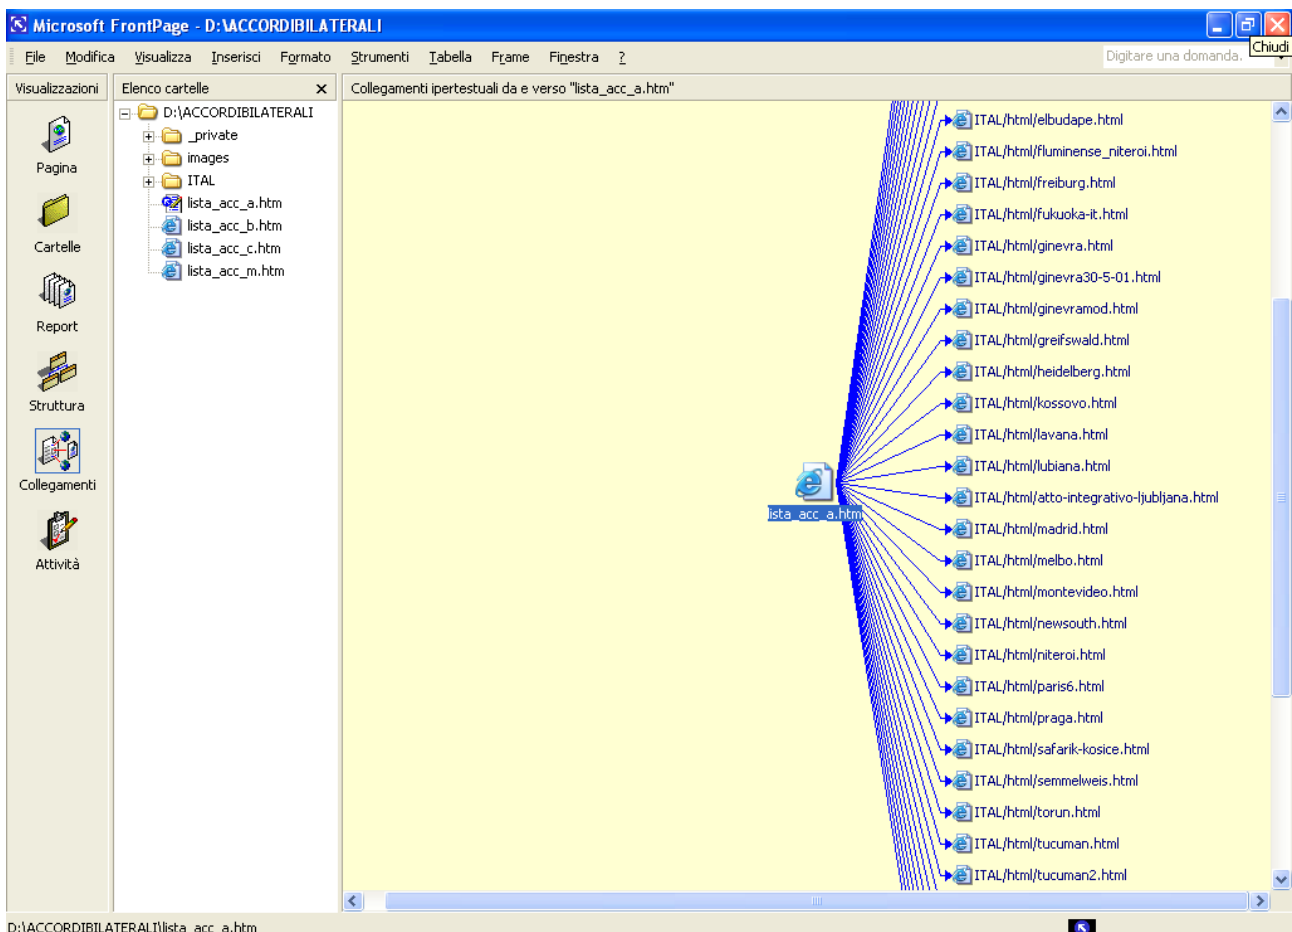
Microsoft FrontPage - D:\ACCORDIBILATERALI

Chiudi

File Modifica Visualizza Inserisci Formato Strumenti Tabella Frame Finestra ?

Digitare una domanda.

Visualizzazioni

Pagina

Cartelle

Report

Struttura

Collegamenti

Attività

Elenco cartelle

D:\ACCORDIBILATERALI
_private
images
ITAL
lista_acc_a.htm
lista_acc_b.htm
lista_acc_c.htm
lista_acc_m.htm

Collegamenti ipertestuali da e verso "lista_acc_a.htm"

lista_acc_a.htm

ITAL/html/elbudape.html
ITAL/html/fluminense_niteroi.html
ITAL/html/freiburg.html
ITAL/html/fukuoka-it.html
ITAL/html/ginevra.html
ITAL/html/ginevra30-5-01.html
ITAL/html/ginevramod.html
ITAL/html/greifswald.html
ITAL/html/heidelberg.html
ITAL/html/kossovo.html
ITAL/html/lavana.html
ITAL/html/lubiana.html
ITAL/html/atto-integrativo-ljubljana.html
ITAL/html/madrid.html
ITAL/html/melbo.html
ITAL/html/montevideo.html
ITAL/html/newsouth.html
ITAL/html/niteroi.html
ITAL/html/paris6.html
ITAL/html/praga.html
ITAL/html/safarik-kosice.html
ITAL/html/semmelweis.html
ITAL/html/torun.html
ITAL/html/tucuman.html
ITAL/html/tucuman2.html

D:\ACCORDIBILATERALI\lista_acc_a.htm